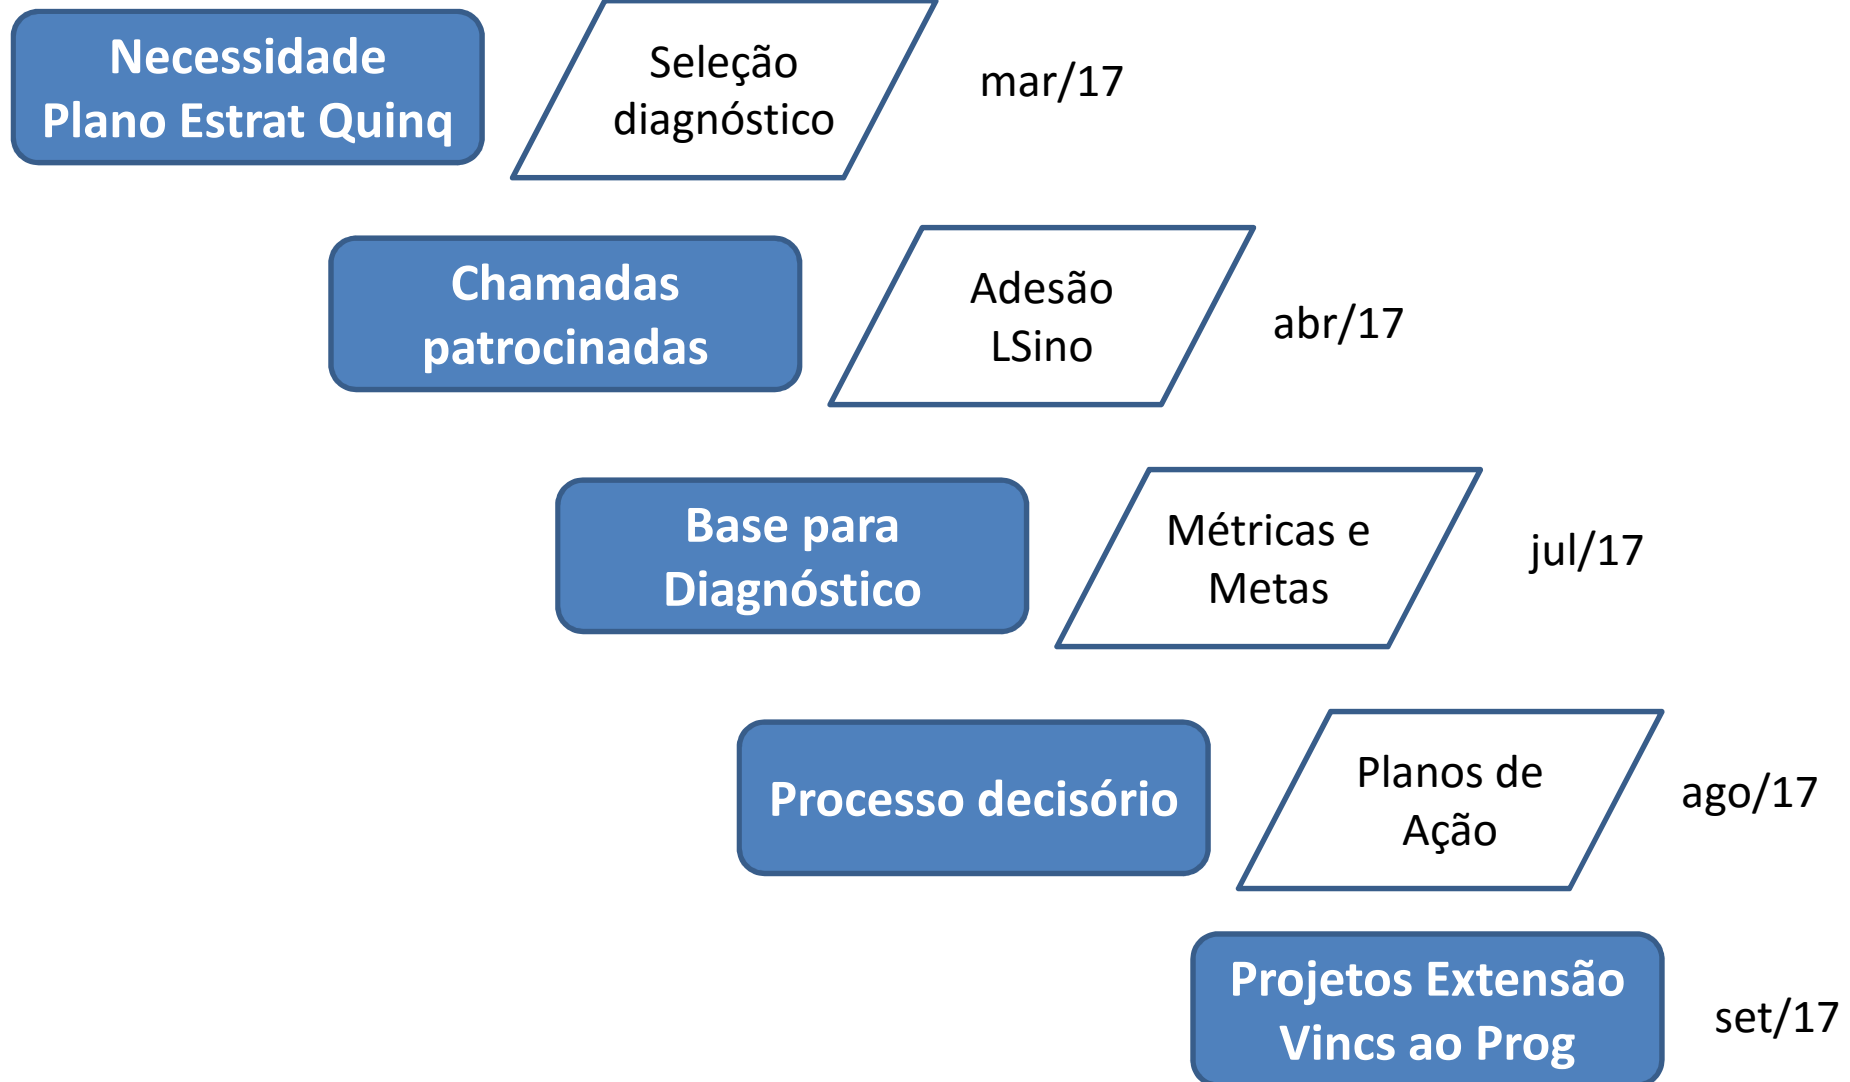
Necessidade
Plano Estrat Quinq

Seleção
diagnóstico

mar/17

Chamadas
patrocinadas

Adesão
LSino

abr/17

Base para
Diagnóstico

Métricas e
Metas

jul/17

Processo decisório

Planos de
Ação

ago/17

Projetos Extensão
Vincs ao Prog

set/17